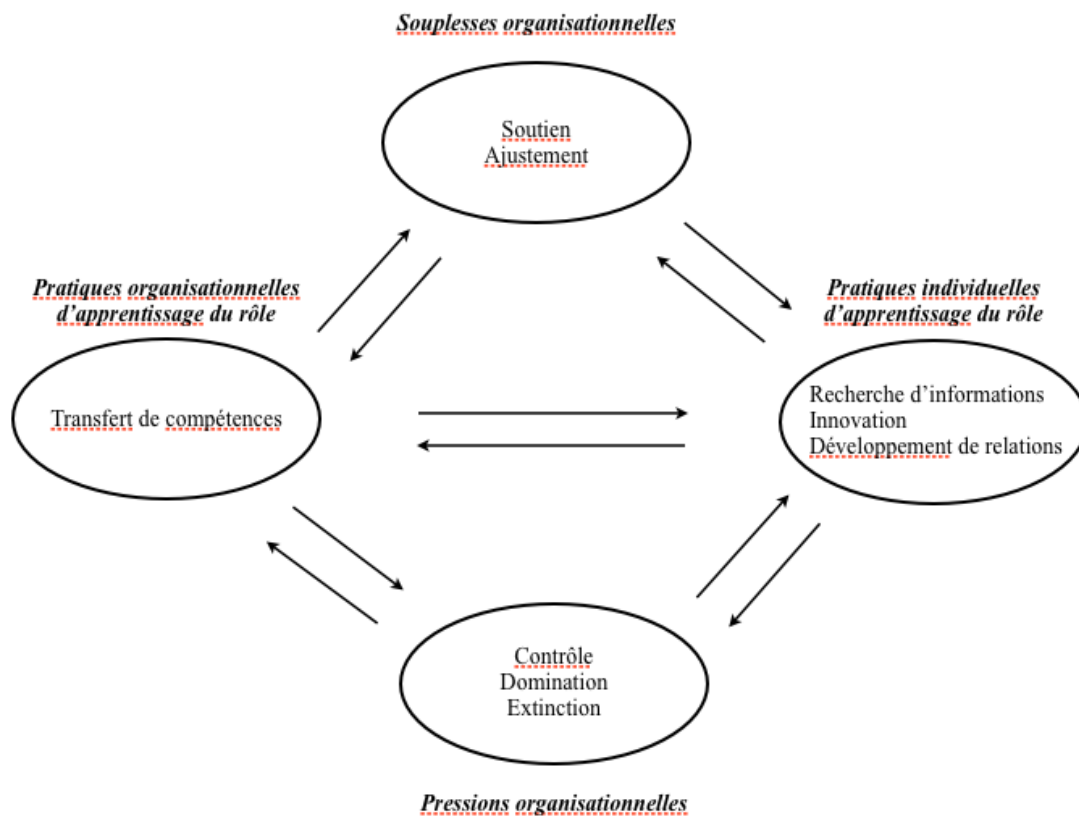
Souplesses organisationnelles

Soutien
Ajustement

Pratiques organisationnelles d'apprentissage du rôle

Pratiques individuelles d'apprentissage du rôle

Transfert de compétences

Recherche d'informations
Innovation
Développement de relations

Contrôle
Domination
Extinction

Pressions organisationnelles